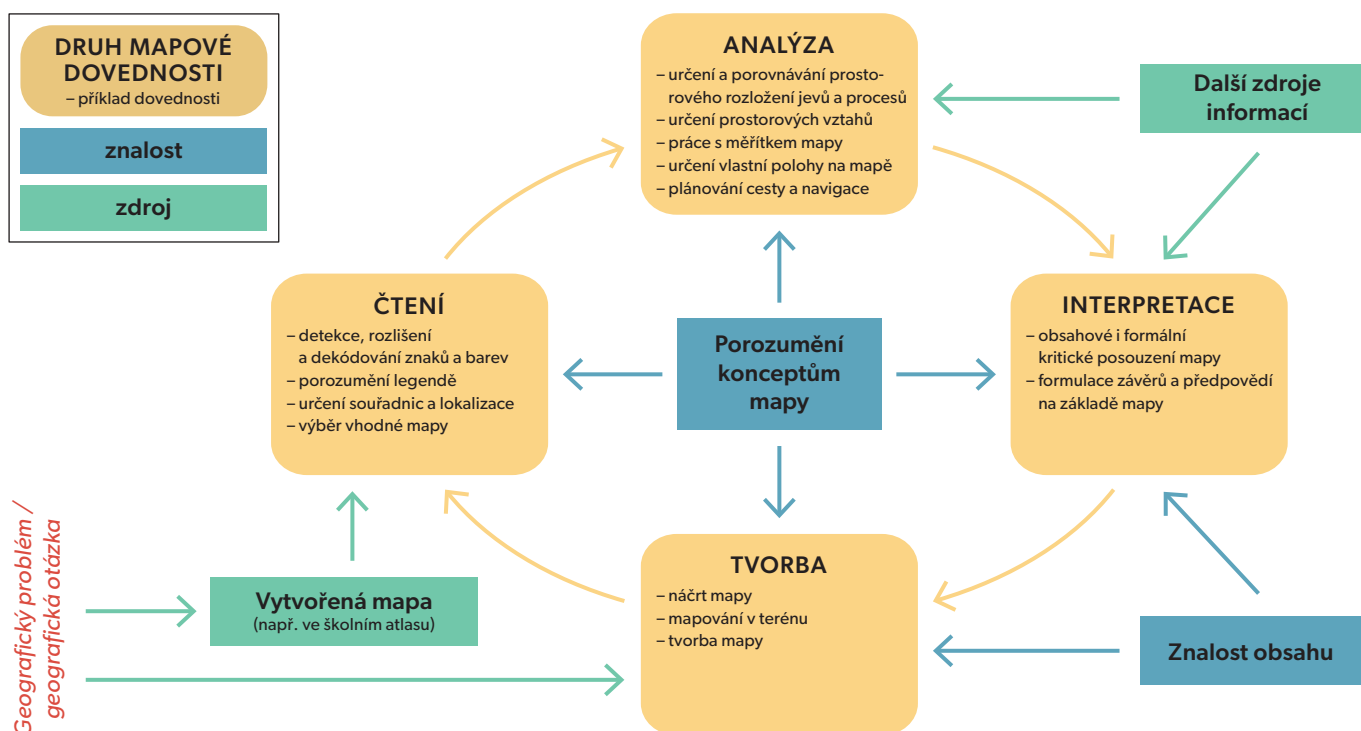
DRUH MAPOVÉ DOVEDNOSTI
– příklad dovednosti

znalost

zdroj

ANALÝZA
– určení a porovnávání prostorového rozložení jevů a procesů
– určení prostorových vztahů
– práce s měřítkem mapy
– určení vlastní polohy na mapě
– plánování cesty a navigace

Další zdroje informací

ČTENÍ
– detekce, rozlišení a dekódování znaků a barev
– porozumění legendě
– určení souřadnic a lokalizace
– výběr vhodné mapy

Porozumění konceptům mapy

INTERPRETACE
– obsahové i formální kritické posouzení mapy
– formulace závěrů a předpovědí na základě mapy

Geografický problém / geografická otázka

Vytvořená mapa
(např. ve školním atlasu)

TVORBA
– náčrt mapy
– mapování v terénu
– tvorba mapy

Znalost obsahu